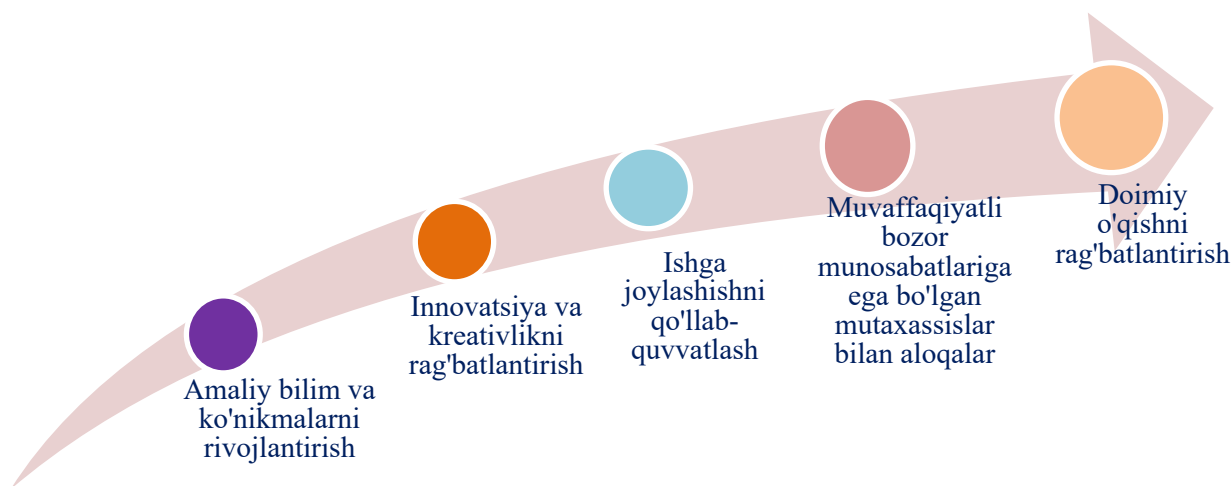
Amaliy bilim va ko'nikmalarni rivojlantirish

Innovatsiya va kreativlikni rag'batlantirish

Ishga joylashishni qo'llab-quvvatlash

Muvaffaqiyatli bozor munosabatlariga ega bo'lgan mutaxassislar bilan aloqalar

Doimiy o'qishni rag'batlantirish